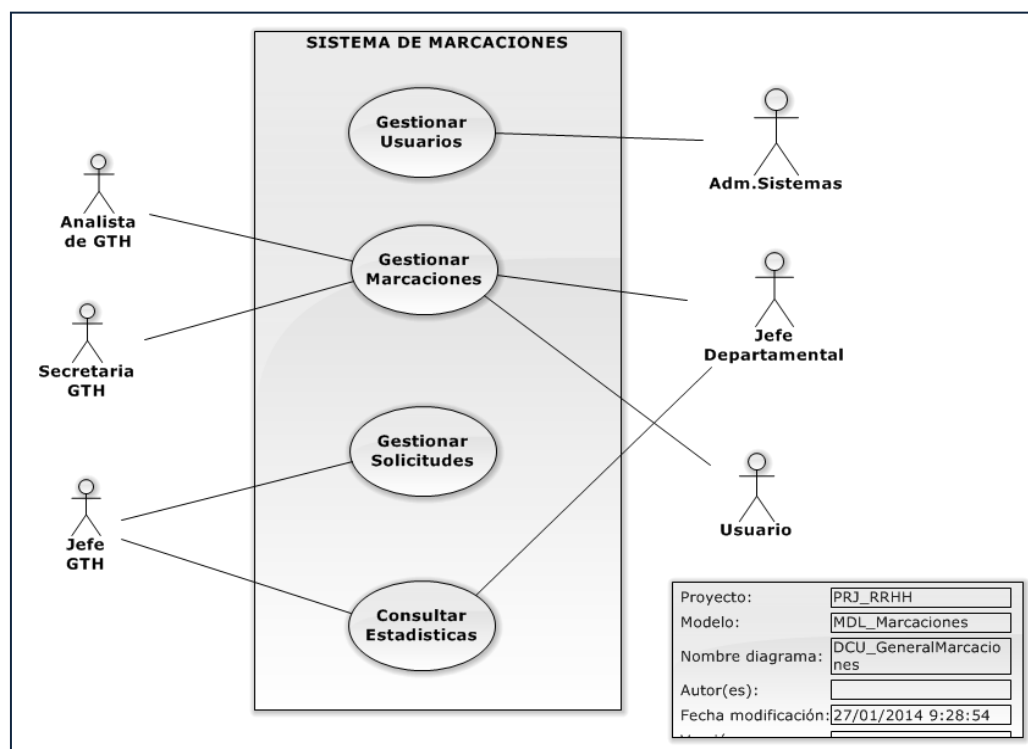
SISTEMA DE MARCACIONES

Gestionar Usuarios

Adm.Sistemas

Analista de GTH

Gestionar Marcaciones

Secretaria GTH

Jefe Departamental

Gestionar Solicitudes

Usuario

Jefe GTH

Consultar Estadisticas

| Proyecto: | PRJ_RRHH |
|---|---|
| Modelo: | MDL_Marcaciones |
| Nombre diagrama: | DCU_GeneralMarcaciones |
| Autor(es): | |
| Fecha modificación: | 27/01/2014 9:28:54 |
| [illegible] | |